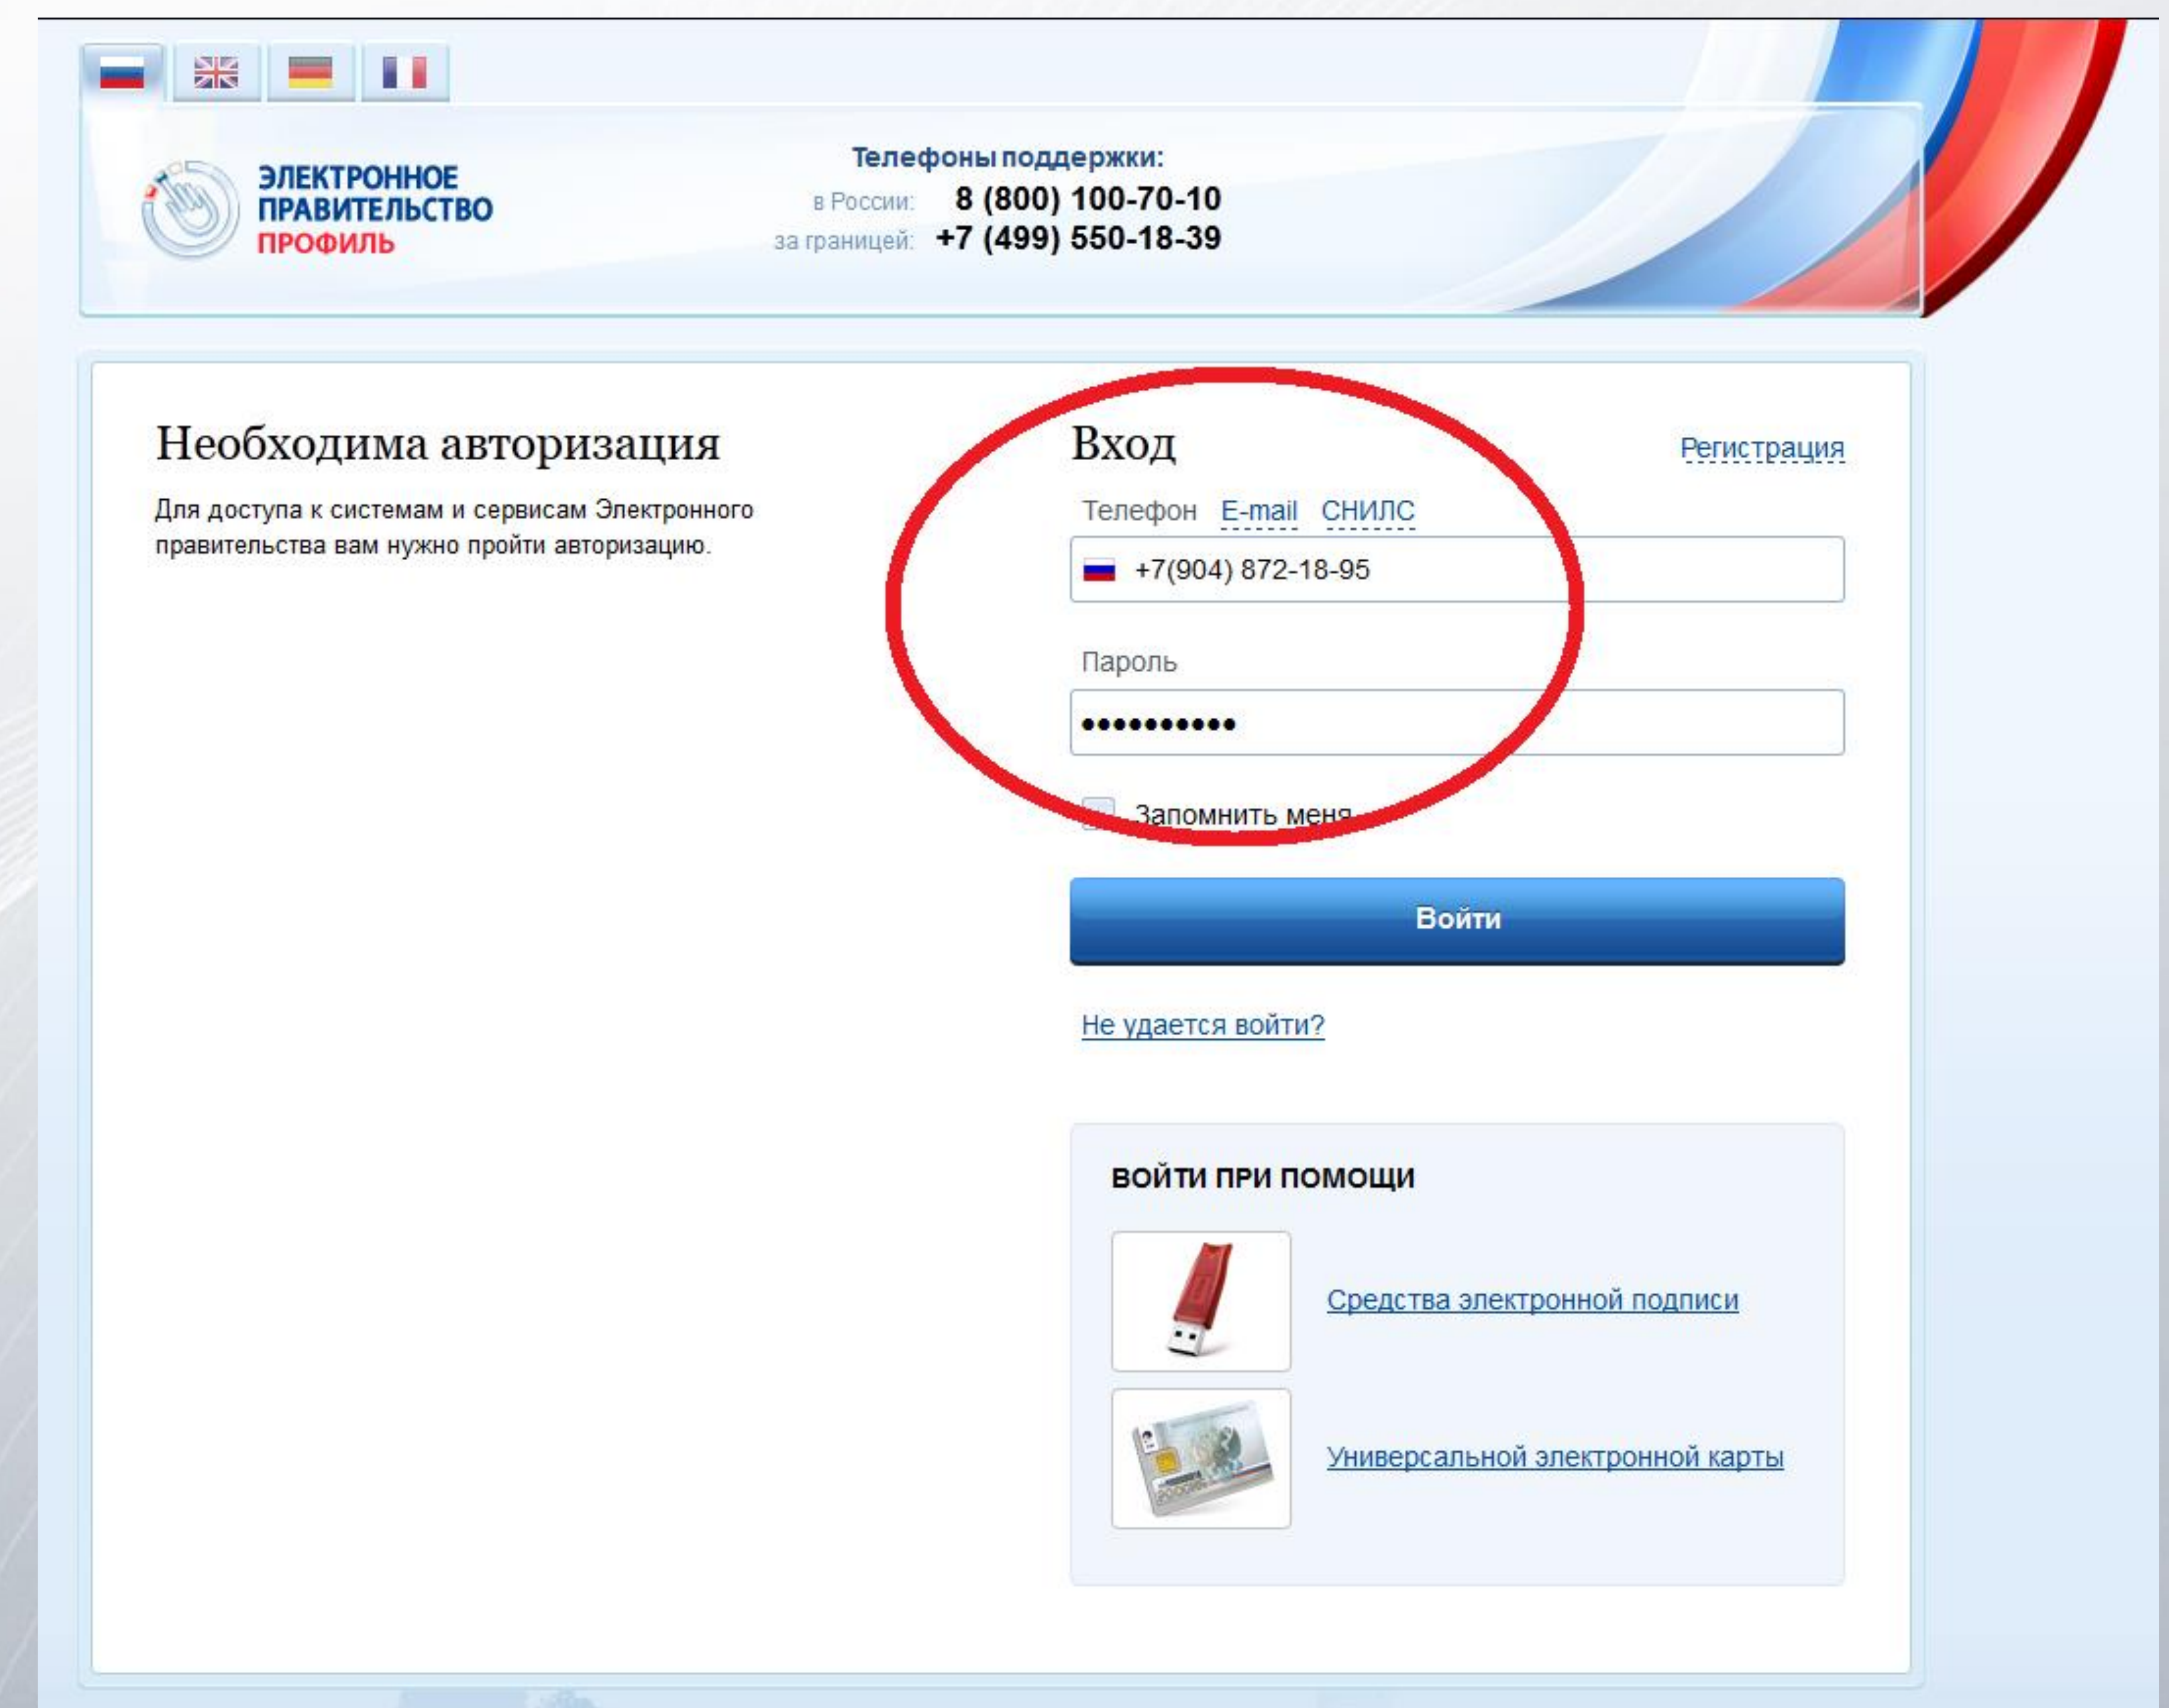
ЭЛЕКТРОННОЕ ПРАВИТЕЛЬСТВО ПРОФИЛЬ

Телефоны поддержки:
в России: 8 (800) 100-70-10
за границей: +7 (499) 550-18-39

Необходима авторизация

Для доступа к системам и сервисам Электронного правительства вам нужно пройти авторизацию.

Вход

Регистрация

Телефон E-mail СНИЛС

+7(904) 872-18-95

Пароль

•••••••••••

Запомнить меня

Войти

Не удается войти?

ВОЙТИ ПРИ ПОМОЩИ

Средства электронной подписи

Универсальной электронной карты